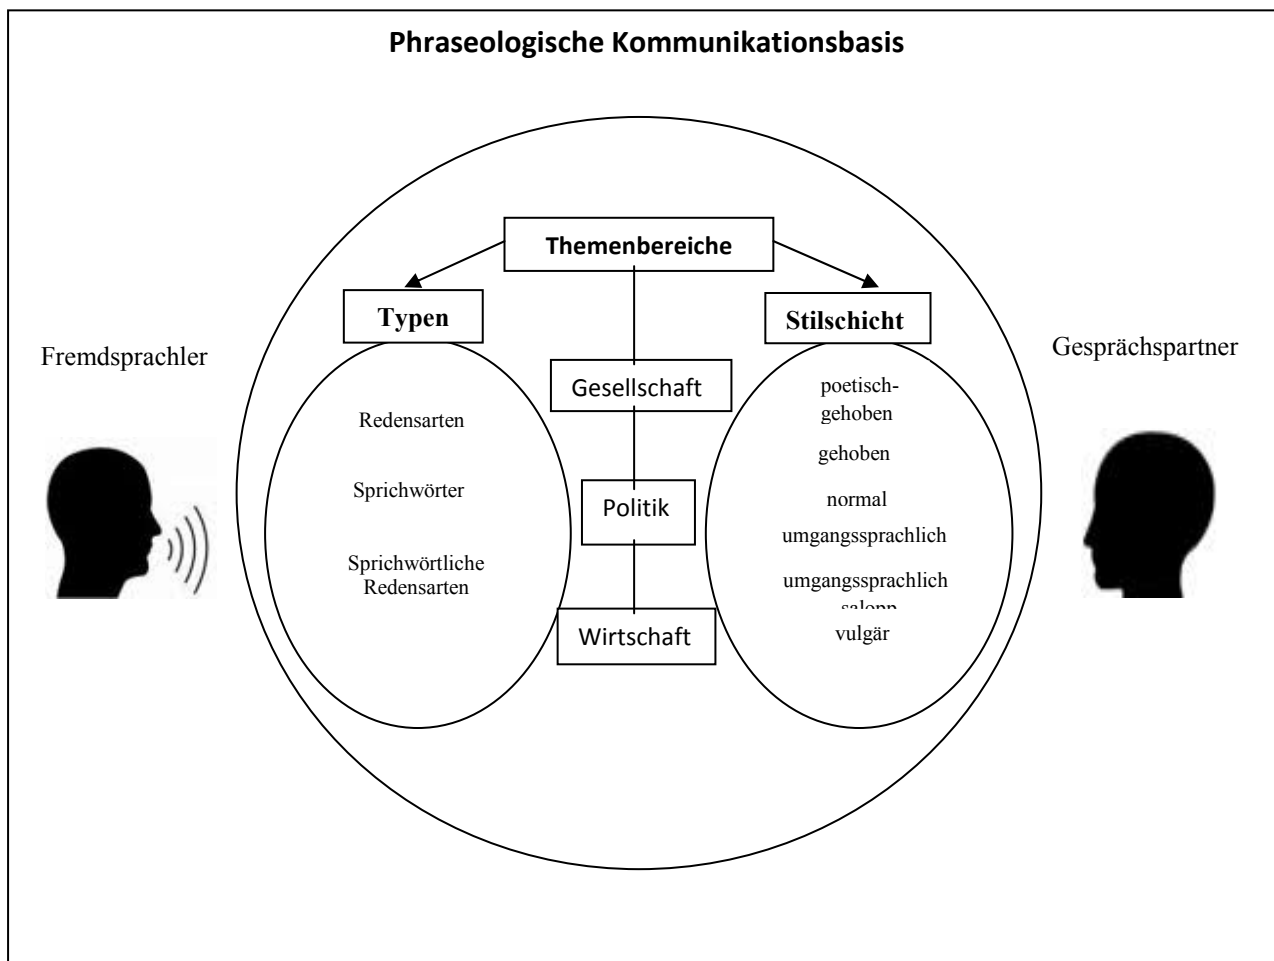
Phraseologische Kommunikationsbasis

Fremdsprachler

Themenbereiche

Typen

Redensarten

Sprichwörter

Sprichwörtliche Redensarten

Gesellschaft

Politik

Wirtschaft

Stilschicht

poetisch-gehoben

gehoben

normal

umgangssprachlich

umgangssprachlich salopp

vulgär

Gesprächspartner